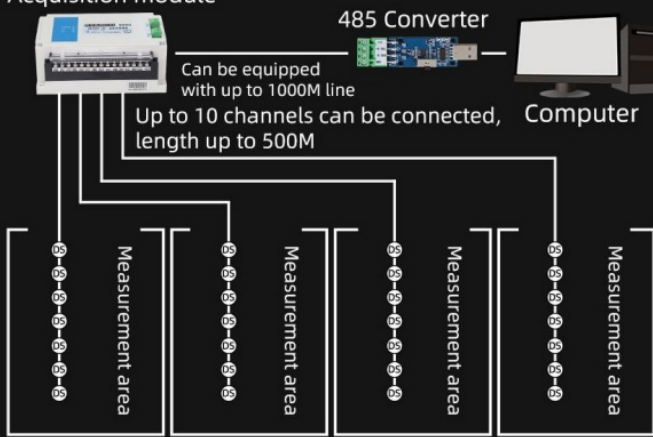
Acquisition module

485 Converter

Can be equipped with up to 1000M line

Computer

Up to 10 channels can be connected, length up to 500M

DS
DS
DS
DS
DS
DS
DS
Measurement area

DS
DS
DS
DS
DS
DS
DS
Measurement area

DS
DS
DS
DS
DS
DS
DS
Measurement area

DS
DS
DS
DS
DS
DS
DS
Measurement area